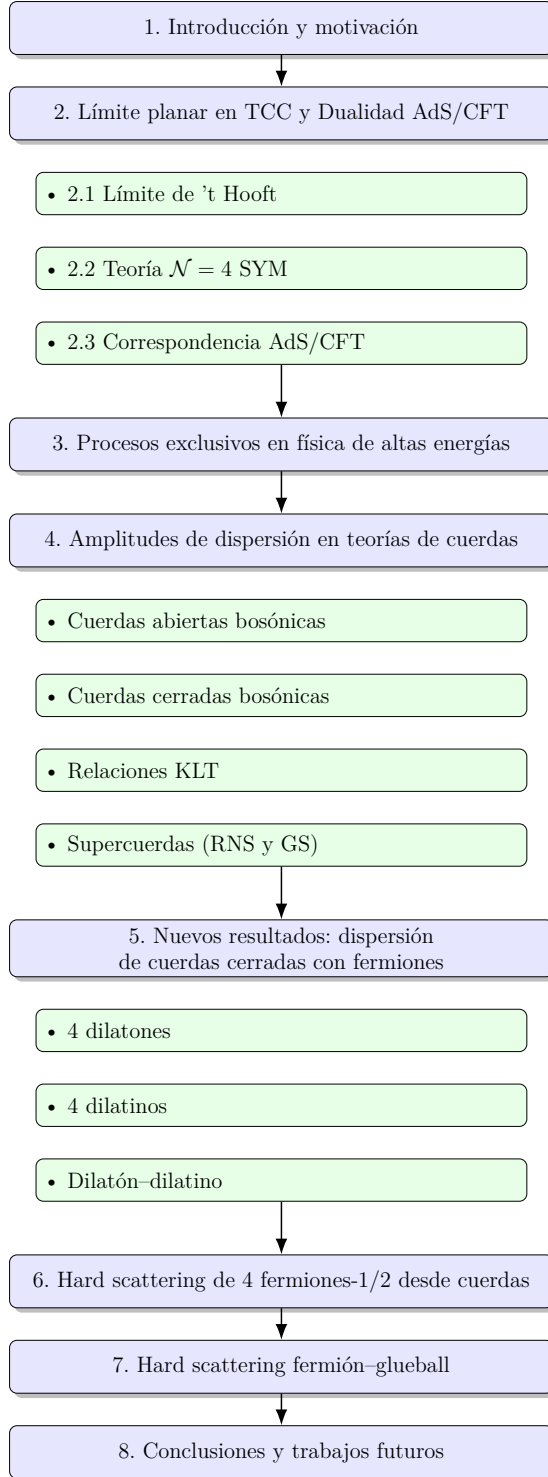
1. Introducción y motivación

2. Límite planar en TCC y Dualidad AdS/CFT

• 2.1 Límite de 't Hooft

• 2.2 Teoría $\mathcal{N} = 4$ SYM

• 2.3 Correspondencia AdS/CFT

3. Procesos exclusivos en física de altas energías

4. Amplitudes de dispersión en teorías de cuerdas

• Cuerdas abiertas bosónicas

• Cuerdas cerradas bosónicas

• Relaciones KLT

• Supercuerdas (RNS y GS)

5. Nuevos resultados: dispersión de cuerdas cerradas con fermiones

• 4 dilatones

• 4 dilatinos

• Dilatón–dilatino

6. Hard scattering de 4 fermiones-1/2 desde cuerdas

7. Hard scattering fermión–glueball

8. Conclusiones y trabajos futuros